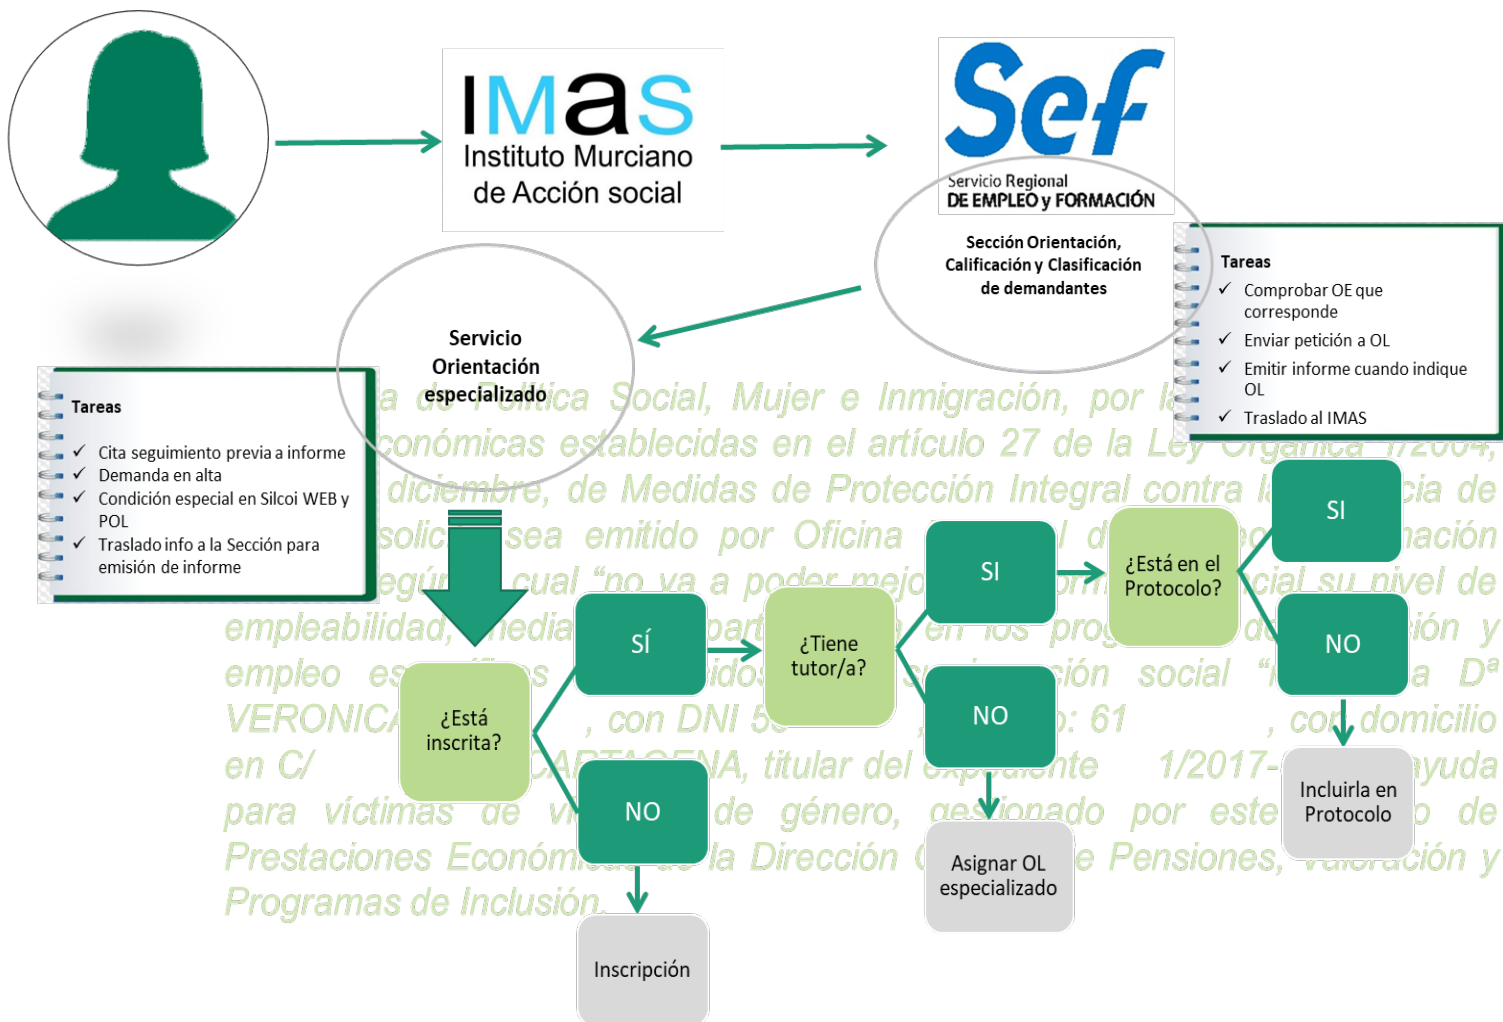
IMAS
Instituto Murciano de Acción social

Sef
Servicio Regional DE EMPLEO y FORMACIÓN

Sección Orientación, Calificación y Clasificación de demandantes

Tareas
✓ Comprobar OE que corresponde
✓ Enviar petición a OL
✓ Emitir informe cuando indique OL
✓ Traslado al IMAS

Servicio Orientación especializado

Tareas
✓ Cita seguimiento previa a informe
✓ Demanda en alta
✓ Condición especial en Silcoi WEB y POL
✓ Traslado info a la Sección para emisión de informe

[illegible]a de Política Social, Mujer e Inmigración, por la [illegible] conómicas establecidas en el artículo 27 de la Ley Orgánica 1/2004, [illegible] diciembre, de Medidas de Protección Integral contra la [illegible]cia de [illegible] solic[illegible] sea emitido por Oficina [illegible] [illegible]mación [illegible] egún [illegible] cual "no va a poder mejo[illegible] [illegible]cial su nivel de empleabilidad, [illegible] media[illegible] part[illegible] en los prog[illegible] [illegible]ción y empleo es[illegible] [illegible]idos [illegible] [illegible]ción social "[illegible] a Dª VERONICA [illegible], con DNI 5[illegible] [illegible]: 61 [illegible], con domicilio en C/ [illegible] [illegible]ARTAGENA, titular del expediente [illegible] 1/2017-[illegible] ayuda para víctimas de vi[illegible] de género, gestionado por este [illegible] de Prestaciones Económi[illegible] la Dirección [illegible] Pensiones, valoración y Programas de Inclusión.

¿Está inscrita?
SÍ
NO
Inscripción
¿Tiene tutor/a?
SI
NO
Asignar OL especializado
¿Está en el Protocolo?
SI
NO
Incluirla en Protocolo